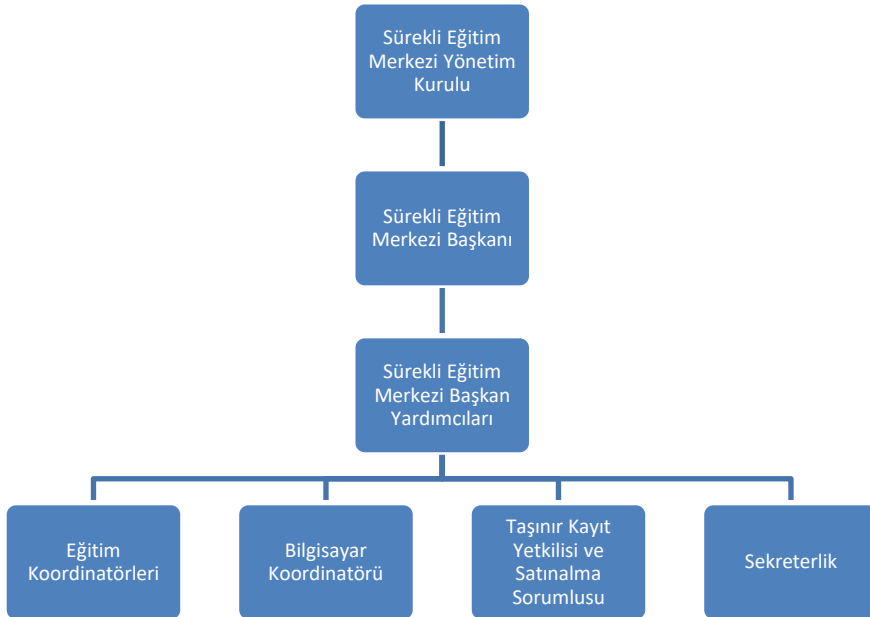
Sürekli Eğitim Merkezi Yönetim Kurulu

Sürekli Eğitim Merkezi Başkanı

Sürekli Eğitim Merkezi Başkan Yardımcıları

Eğitim Koordinatörleri

Bilgisayar Koordinatörü

Taşınır Kayıt Yetkilisi ve Satınalma Sorumlusu

Sekreterlik